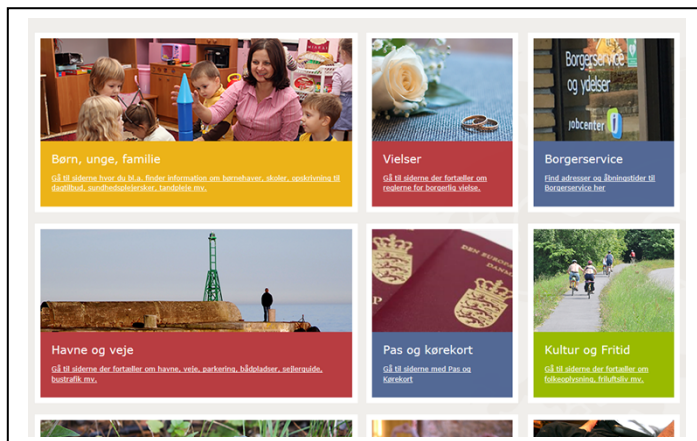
Børn, unge, familie

Gå til siderne hvor du bl.a. finder information om børnehaver, skoler, opskrivning til dagtilbud, sundhedsplejersker, tandpleje mv.

Vielser

Gå til siderne der fortæller om reglerne for borgerlig vielse.

Borgerservice og ydelser

jobcenter

Borgerservice

Find adresser og åbningstider til Borgerservice her

Havne og veje

Gå til siderne der fortæller om havne, veje, parkering, bådpladser, sejlerguide, busstrafik mv.

Pas og kørekort

Gå til siderne med Pas og Kørekort

Kultur og Fritid

Gå til siderne der fortæller om folkeoplysning, friluftsliv mv.